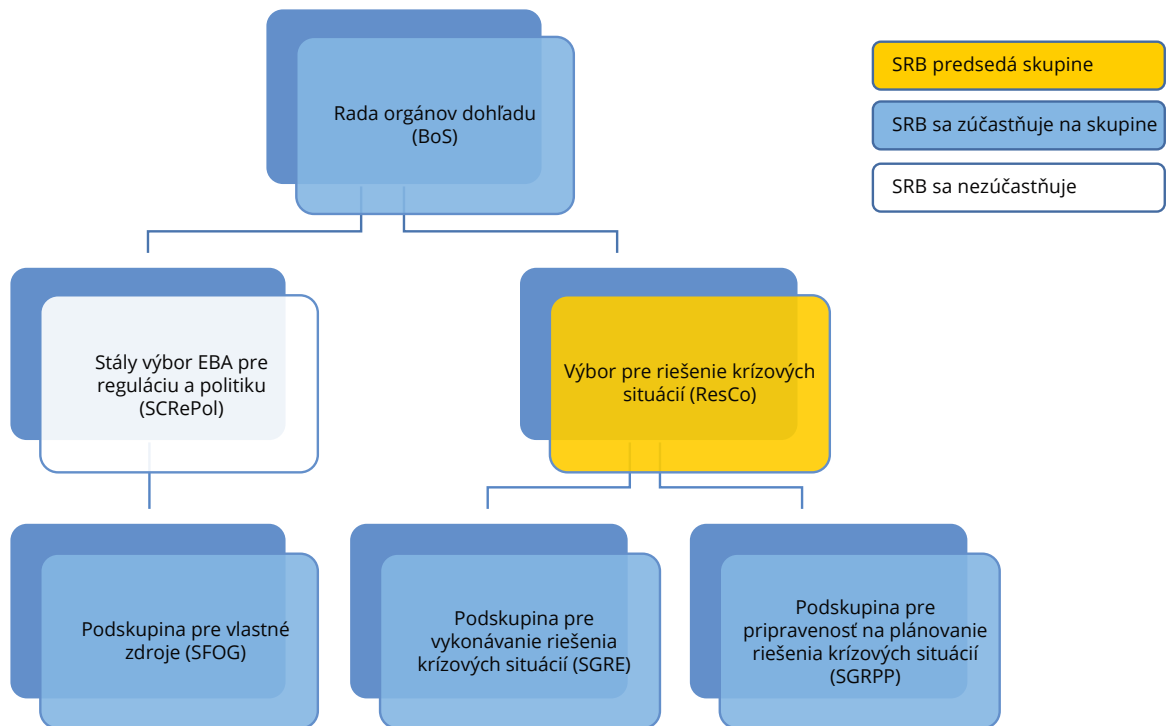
Rada orgánov dohľadu (BoS)

SRB predsedá skupine

SRB sa zúčastňuje na skupine

SRB sa nezúčastňuje

Stály výbor EBA pre reguláciu a politiku (SCRePol)

Výbor pre riešenie krízových situácií (ResCo)

Podskupina pre vlastné zdroje (SFOG)

Podskupina pre vykonávanie riešenia krízových situácií (SGRE)

Podskupina pre pripravenosť na plánovanie riešenia krízových situácií (SGRPP)